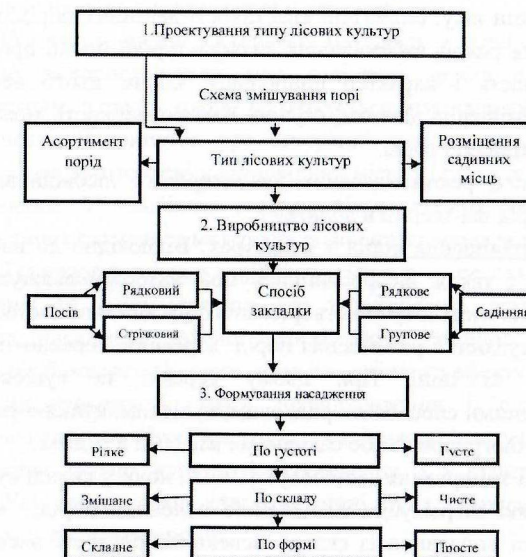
1.Проектування типу лісових культур

Схема змішування порі

Асортимент порід

Тип лісових культур

Розміщення садивних місць

2. Виробництво лісових культур

Посів

Рядковий

Стрічковий

Спосіб закладки

Рядкове

Групове

Садіння

3. Формування насадження

Рідке

По густоті

Густе

Змішане

По складу

Чисте

Складне

По формі

Просте